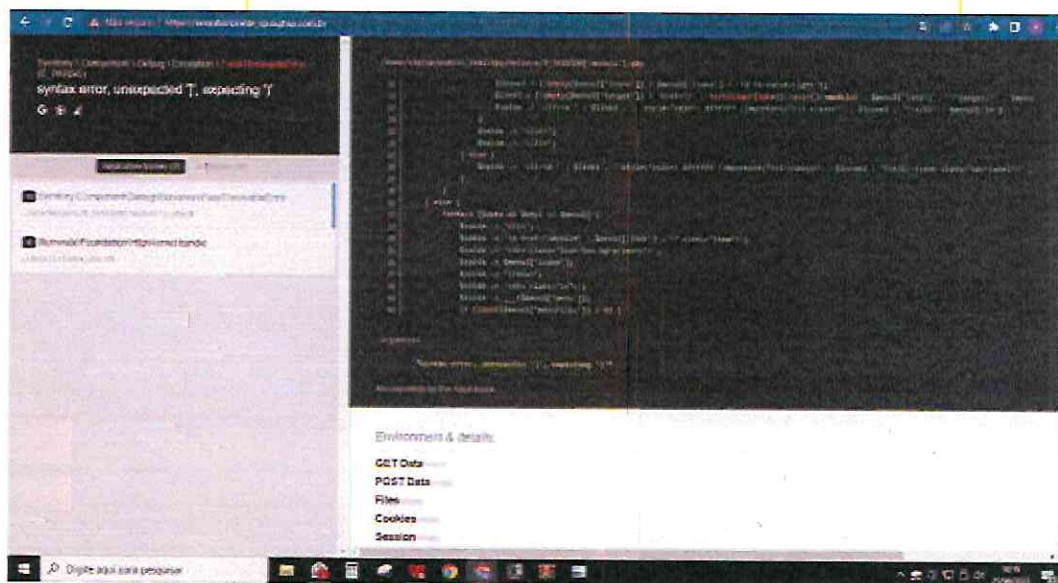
Não seguro

Symfony \ Component \ Debug \ Exception \ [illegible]
syntax error, unexpected ']', expecting ')'

Symfony\Component\Debug\Exception\FatalThrowableError

Illuminate\Foundation\Http\Kernel handle

Arguments

"syntax error, unexpected ']', expecting ')'"

Environment & details:

GET Data
POST Data
Files
Cookies
Session

Digite aqui para pesquisar